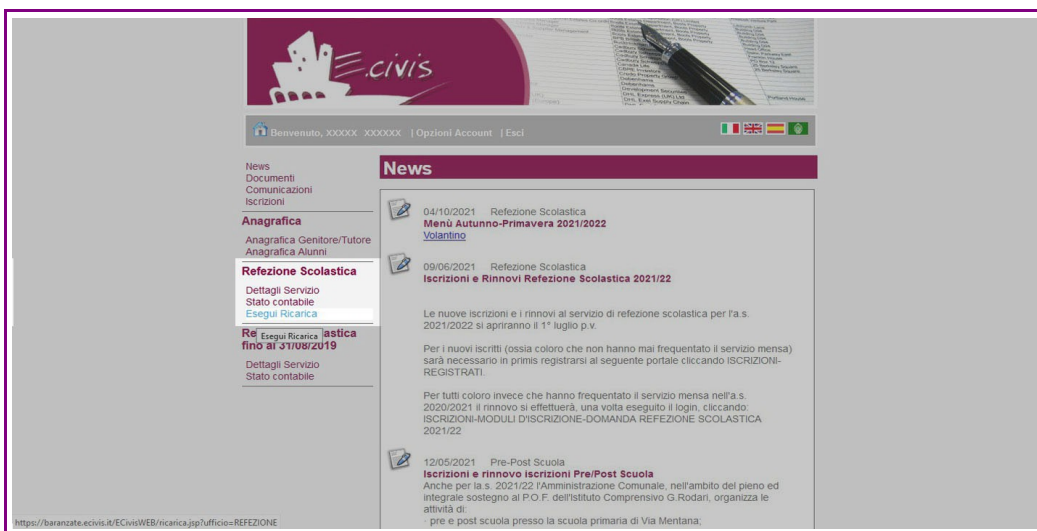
E.civis

Benvenuto, XXXXX XXXXXX | Opzioni Account | Esci

News
Documenti
Comunicazioni
Iscrizioni

Anagrafica
Anagrafica Genitore/Tutore
Anagrafica Alunni

Refezione Scolastica
Dettagli Servizio
Stato contabile
Esegui Ricarica

Re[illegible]astica fino al 31/08/2019
Esegui Ricarica
Dettagli Servizio
Stato contabile

News

04/10/2021 Refezione Scolastica
Menù Autunno-Primavera 2021/2022
Volantino

09/06/2021 Refezione Scolastica
Iscrizioni e Rinnovi Refezione Scolastica 2021/22

Le nuove iscrizioni e i rinnovi al servizio di refezione scolastica per l'a.s. 2021/2022 si apriranno il 1° luglio p.v.

Per i nuovi iscritti (ossia coloro che non hanno mai frequentato il servizio mensa) sarà necessario in primis registrarsi al seguente portale cliccando ISCRIZIONI-REGISTRATI.

Per tutti coloro invece che hanno frequentato il servizio mensa nell'a.s. 2020/2021 il rinnovo si effettuerà, una volta eseguito il login, cliccando: ISCRIZIONI-MODULI D'ISCRIZIONE-DOMANDA REFEZIONE SCOLASTICA 2021/22

12/05/2021 Pre-Post Scuola
Iscrizioni e rinnovo iscrizioni Pre/Post Scuola
Anche per la.s. 2021/22 l'Amministrazione Comunale, nell'ambito del pieno ed integrale sostegno al P.O.F. dell'Istituto Comprensivo G.Rodari, organizza le attività di:
· pre e post scuola presso la scuola primaria di Via Mentana;

https://baranzate.ecivis.it/ECivisWEB/ricarica.jsp?ufficio=REFEZIONE